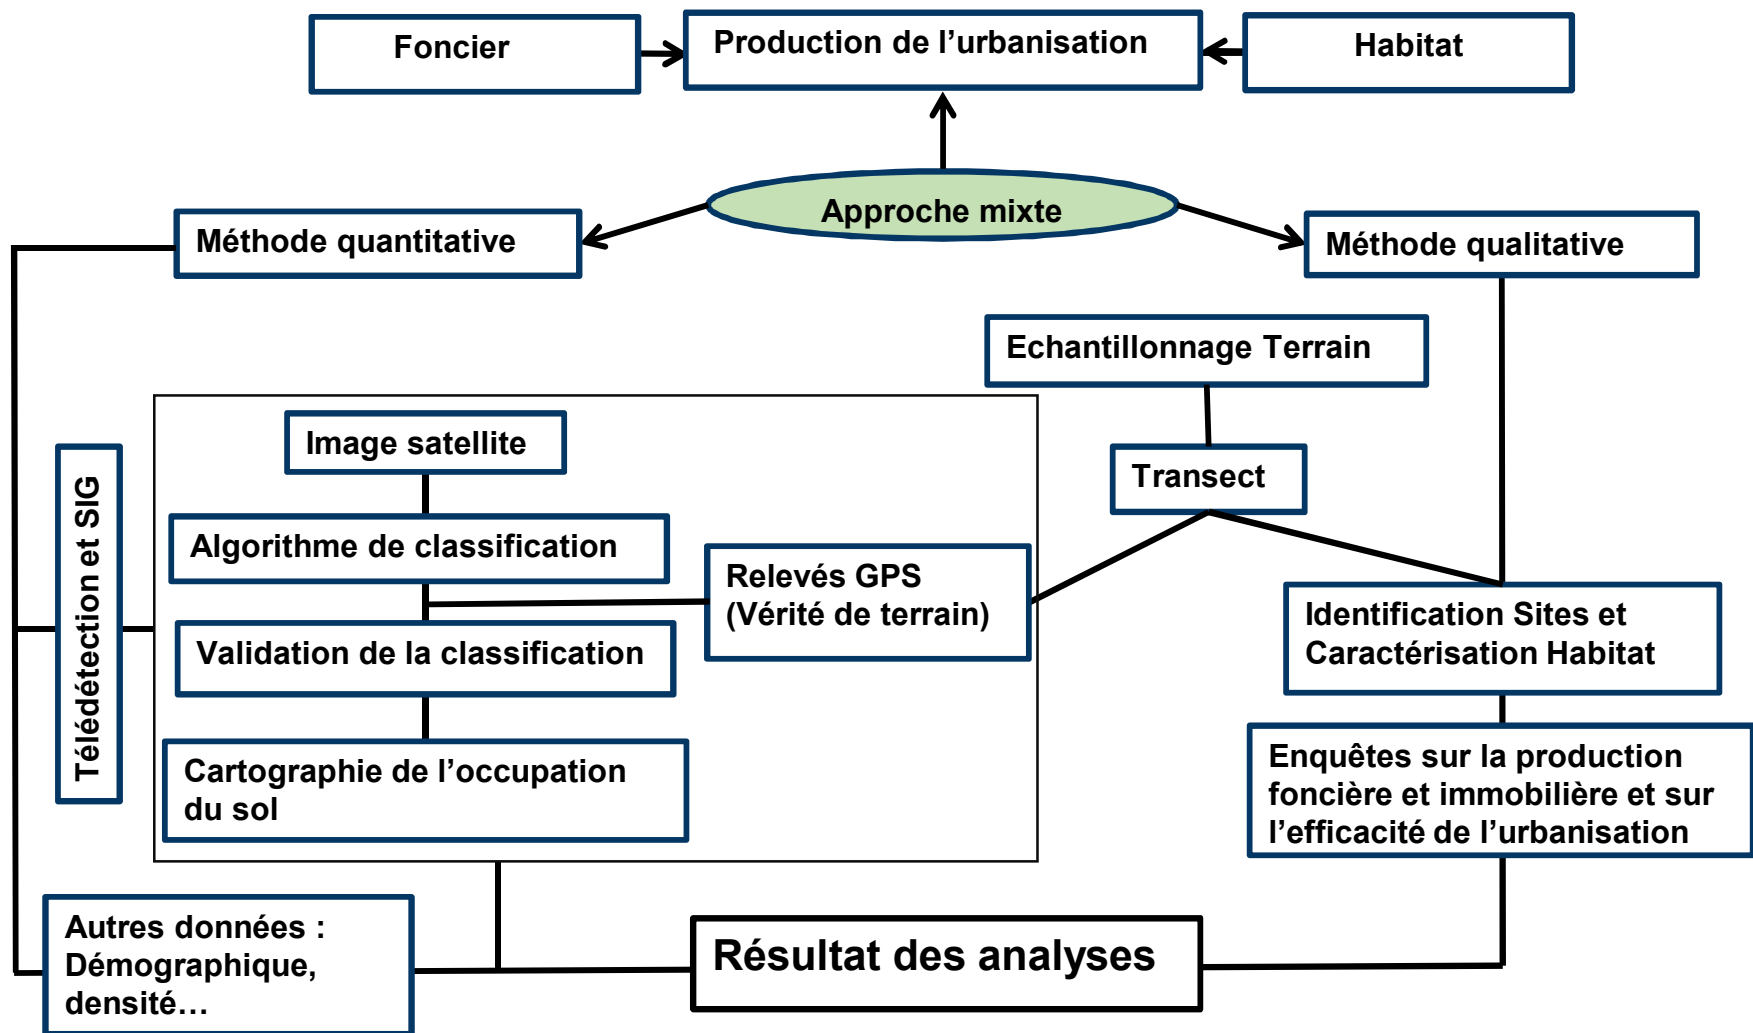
Foncier

Production de l’urbanisation

Habitat

Approche mixte

Méthode quantitative

Méthode qualitative

Echantillonnage Terrain

Transect

Télédétection et SIG

Image satellite

Algorithme de classification

Relevés GPS (Vérité de terrain)

Validation de la classification

Cartographie de l’occupation du sol

Identification Sites et Caractérisation Habitat

Enquêtes sur la production foncière et immobilière et sur l’efficacité de l’urbanisation

Autres données : Démographique, densité…

Résultat des analyses